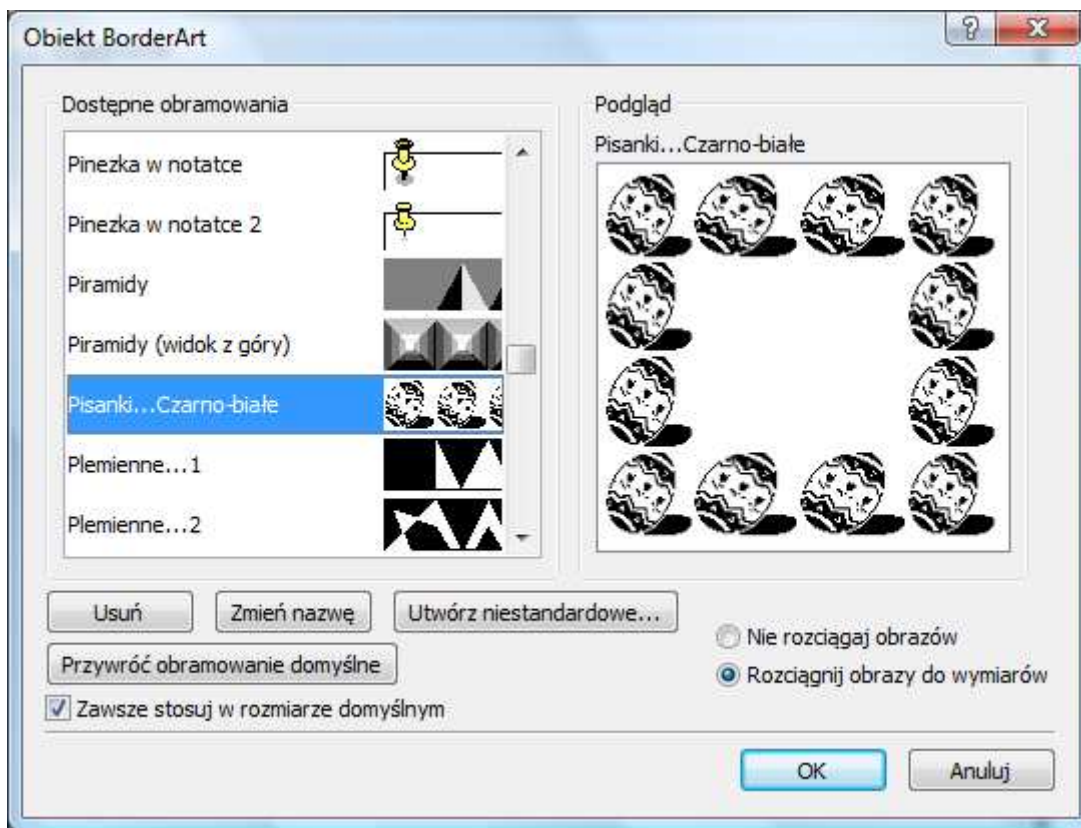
Obiekt BorderArt

?

X

Dostępne obramowania

Pinezka w notatce

Pinezka w notatce 2

Piramidy

Piramidy (widok z góry)

Pisanki...Czarno-białe

Plemienne...1

Plemienne...2

Podgląd

Pisanki...Czarno-białe

Usuń

Zmień nazwę

Utwórz niestandardowe...

Przywróć obramowanie domyślne

Zawsze stosuj w rozmiarze domyślnym

Nie rozciągaj obrazów

Rozciągnij obrazy do wymiarów

OK

Anuluj